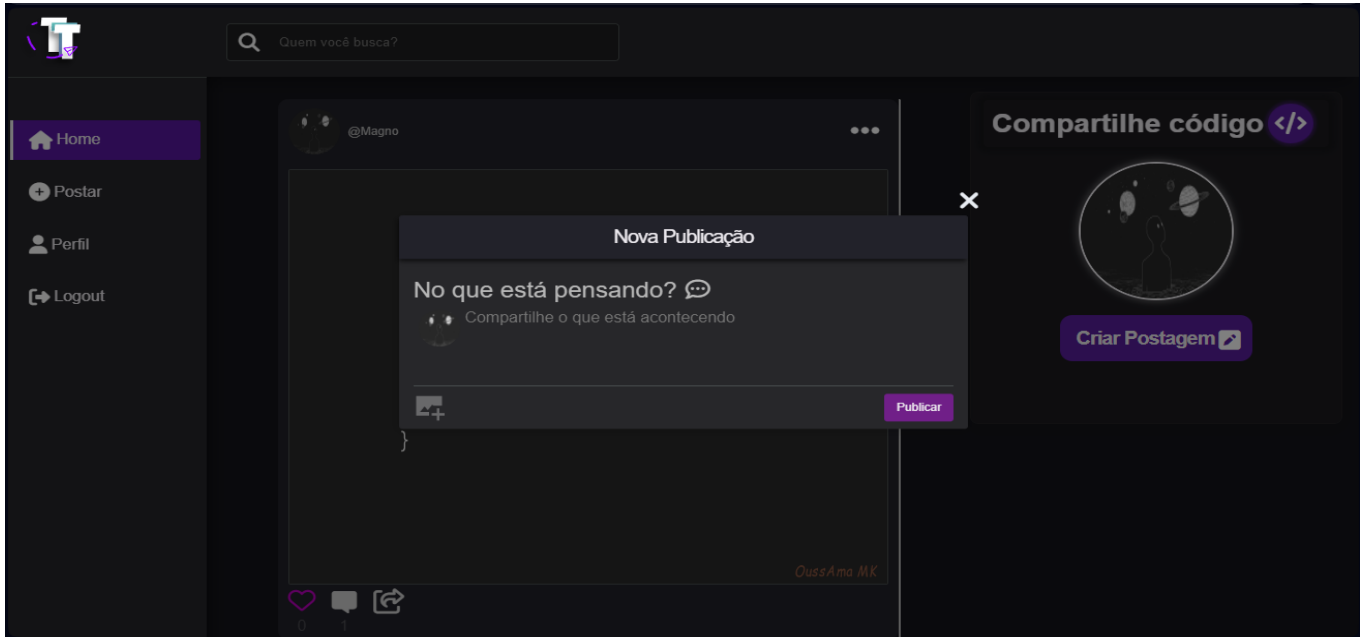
Quem você busca?

Home

Postar

Perfil

Logout

@Magno

•••

Nova Publicação

No que está pensando?

Compartilhe o que está acontecendo

Publicar

}

OussAma MK

0 1

Compartilhe código </>

Criar Postagem